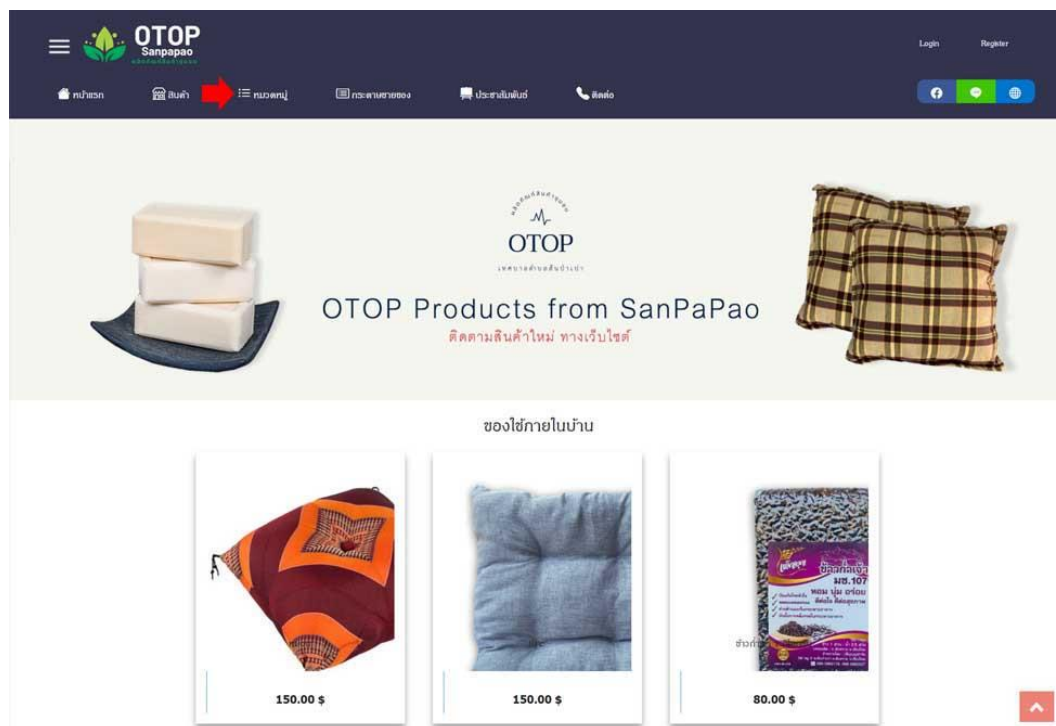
OTOP Sanpapao

Login Register

หน้าแรก สินค้า หมวดหมู่ กระดานซื้อขาย ประชาสัมพันธ์ ติดต่อ

OTOP

OTOP Products from SanPaPao
ติดตามสินค้าใหม่ ทางเว็บไซต์

ของใช้ภายในบ้าน

150.00 $

150.00 $

มข.107
หอม นุ่ม อร่อย

80.00 $